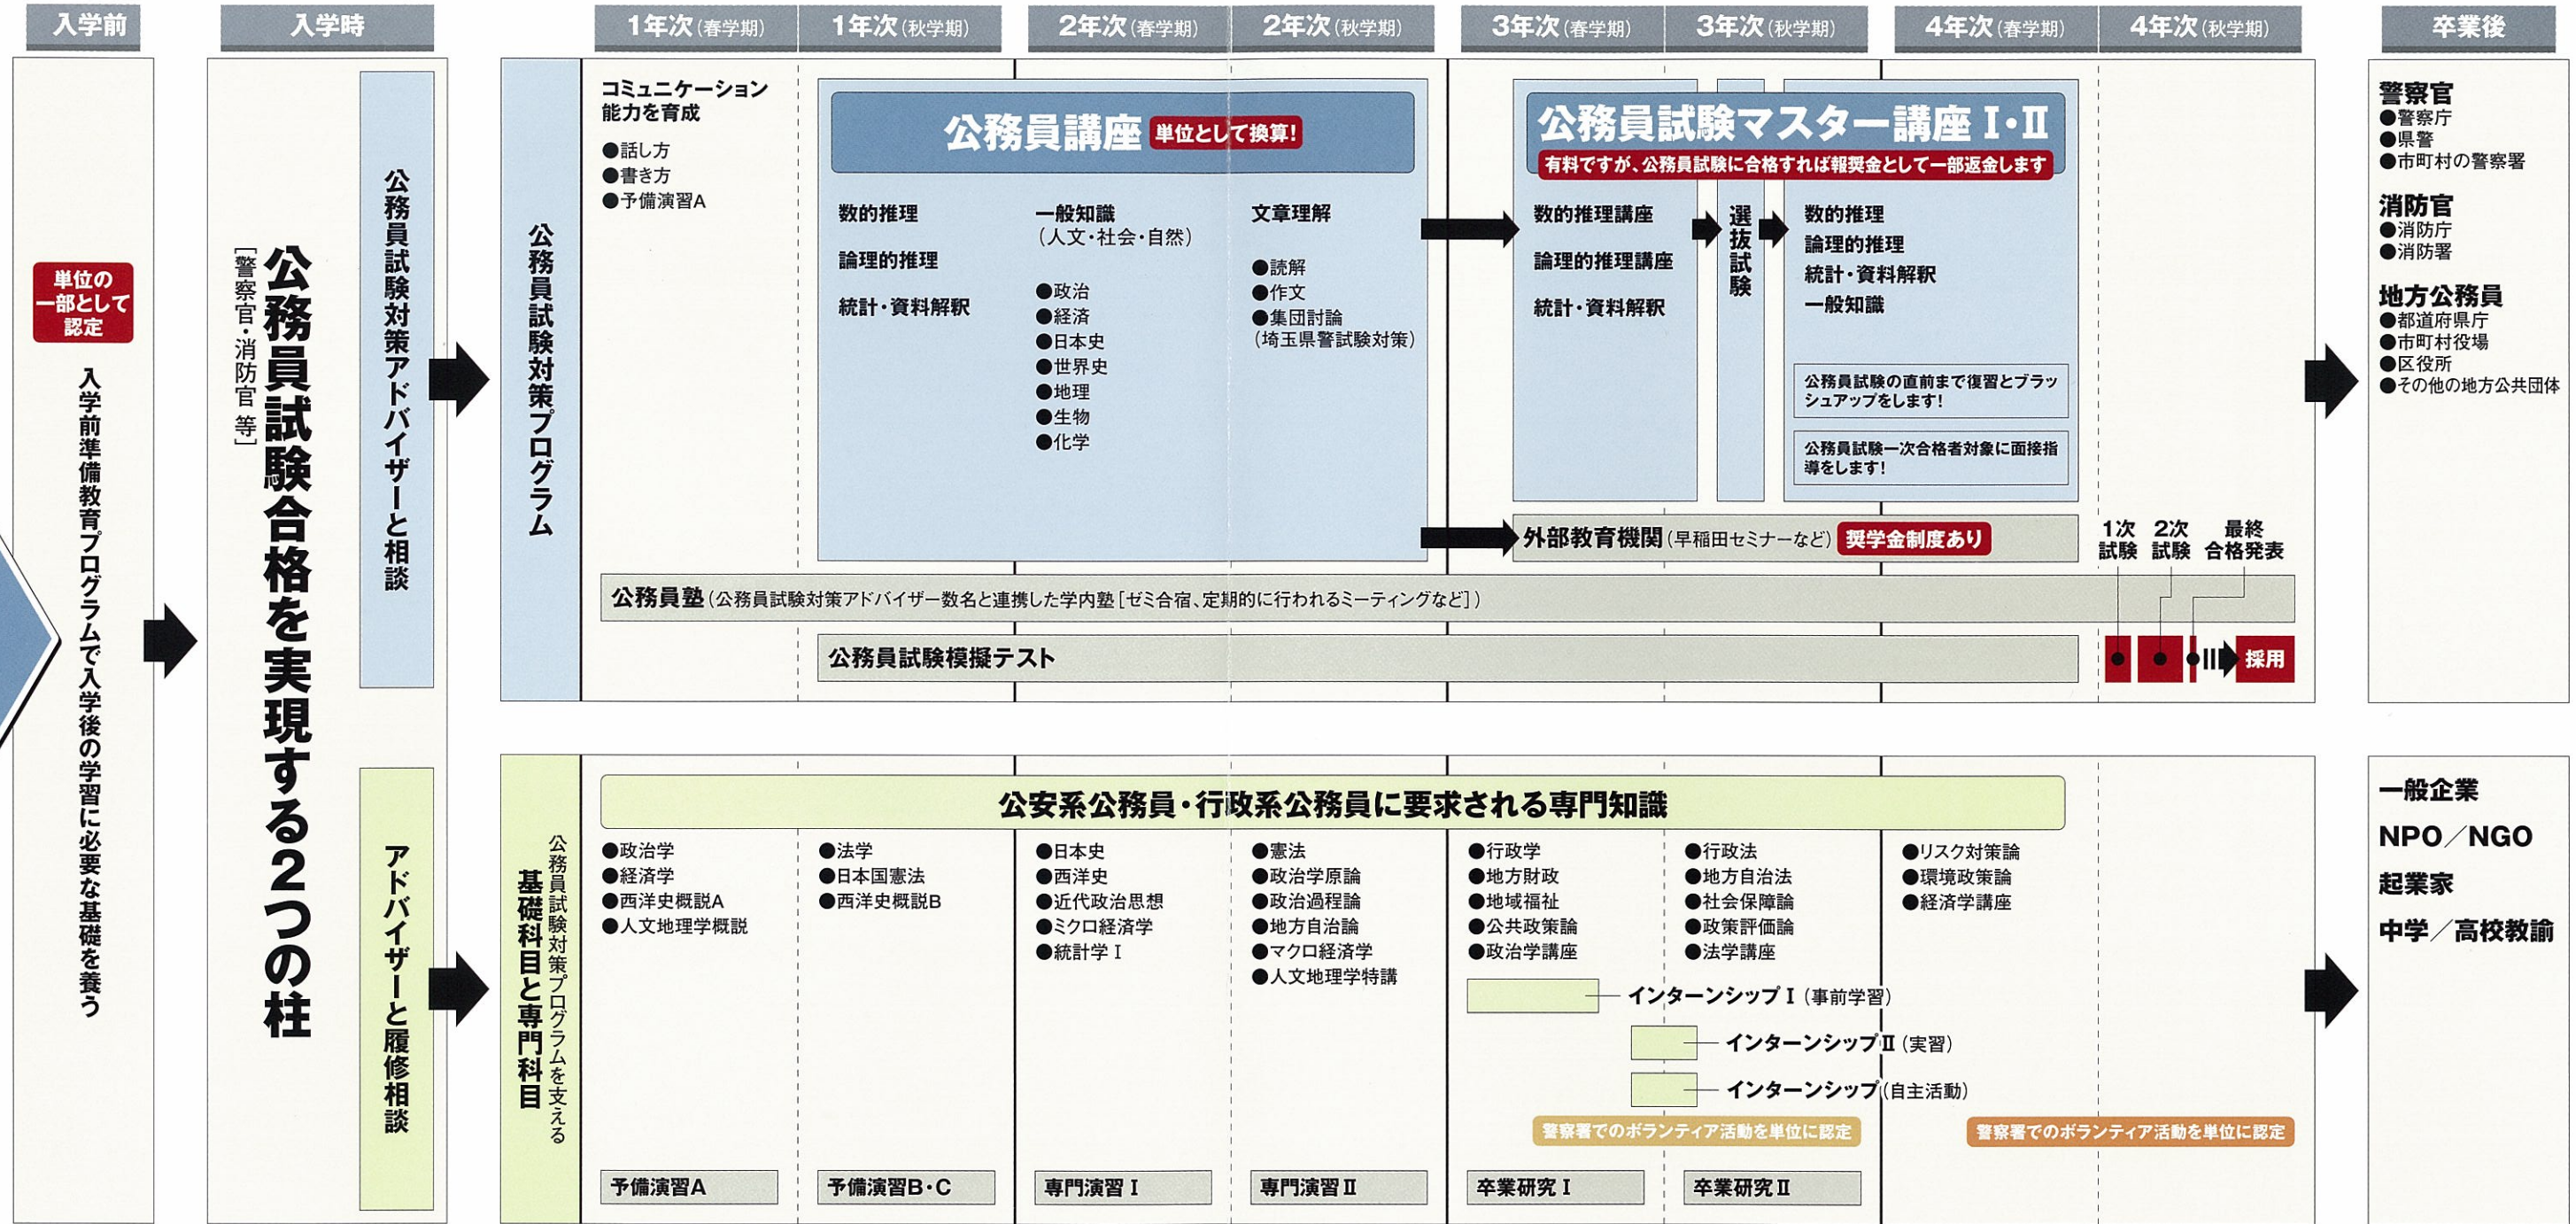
入学前

入学時

1年次(春学期) 1年次(秋学期) 2年次(春学期) 2年次(秋学期) 3年次(春学期) 3年次(秋学期) 4年次(春学期) 4年次(秋学期)

卒業後

単位の一部として認定

入学前準備教育プログラムで入学後の学習に必要な基礎を養う

公務員試験合格を実現する2つの柱
[警察官・消防官 等]

公務員試験対策アドバイザーと相談

アドバイザーと履修相談

公務員試験対策プログラム

コミュニケーション能力を育成
●話し方
●書き方
●予備演習A

公務員講座 単位として換算!

数的推理
論理的推理
統計・資料解釈

一般知識
(人文・社会・自然)
●政治
●経済
●日本史
●世界史
●地理
●生物
●化学

文章理解
●読解
●作文
●集団討論
(埼玉県警試験対策)

公務員試験マスター講座 I・II
有料ですが、公務員試験に合格すれば報奨金として一部返金します

数的推理講座
論理的推理講座
統計・資料解釈

選抜試験

数的推理
論理的推理
統計・資料解釈
一般知識

公務員試験の直前まで復習とブラッシュアップをします!

公務員試験一次合格者対象に面接指導をします!

外部教育機関(早稲田セミナーなど) 奨学金制度あり

1次試験 2次試験 最終合格発表

公務員塾(公務員試験対策アドバイザー数名と連携した学内塾[ゼミ合宿、定期的に行われるミーティングなど])

公務員試験模擬テスト

採用

警察官
●警察庁
●県警
●市町村の警察署

消防官
●消防庁
●消防署

地方公務員
●都道府県庁
●市町村役場
●区役所
●その他の地方公共団体

公務員試験対策プログラムを支える
基礎科目と専門科目

公安系公務員・行政系公務員に要求される専門知識

●政治学
●経済学
●西洋史概説A
●人文地理学概説

●法学
●日本国憲法
●西洋史概説B

●日本史
●西洋史
●近代政治思想
●ミクロ経済学
●統計学 I

●憲法
●政治学原論
●政治過程論
●地方自治論
●マクロ経済学
●人文地理学特講

●行政学
●地方財政
●地域福祉
●公共政策論
●政治学講座

●行政法
●地方自治法
●社会保障論
●政策評価論
●法学講座

●リスク対策論
●環境政策論
●経済学講座

インターンシップ I(事前学習)
インターンシップ II(実習)
インターンシップ(自主活動)

警察署でのボランティア活動を単位に認定
警察署でのボランティア活動を単位に認定

予備演習A
予備演習B・C
専門演習 I
専門演習 II
卒業研究 I
卒業研究 II

一般企業
NPO/NGO
起業家
中学/高校教諭